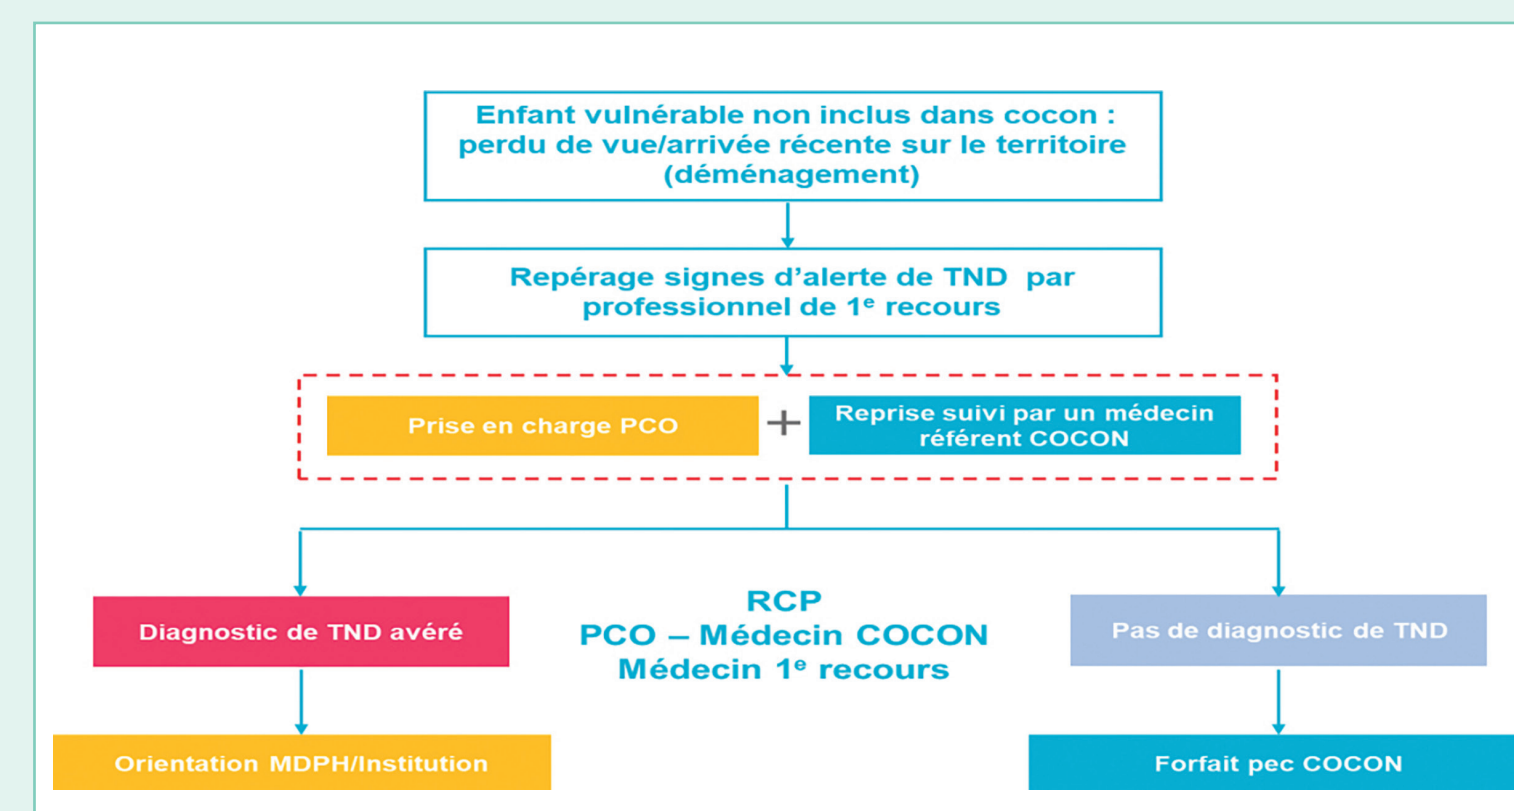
Enfant vulnérable non inclus dans cocon : perdu de vue/arrivée récente sur le territoire (déménagement)

Repérage signes d'alerte de TND par professionnel de 1$^{e}$ recours

Prise en charge PCO

+

Reprise suivi par un médecin référent COCON

Diagnostic de TND avéré

RCP
PCO – Médecin COCON
Médecin 1$^{e}$ recours

Pas de diagnostic de TND

Orientation MDPH/Institution

Forfait pec COCON